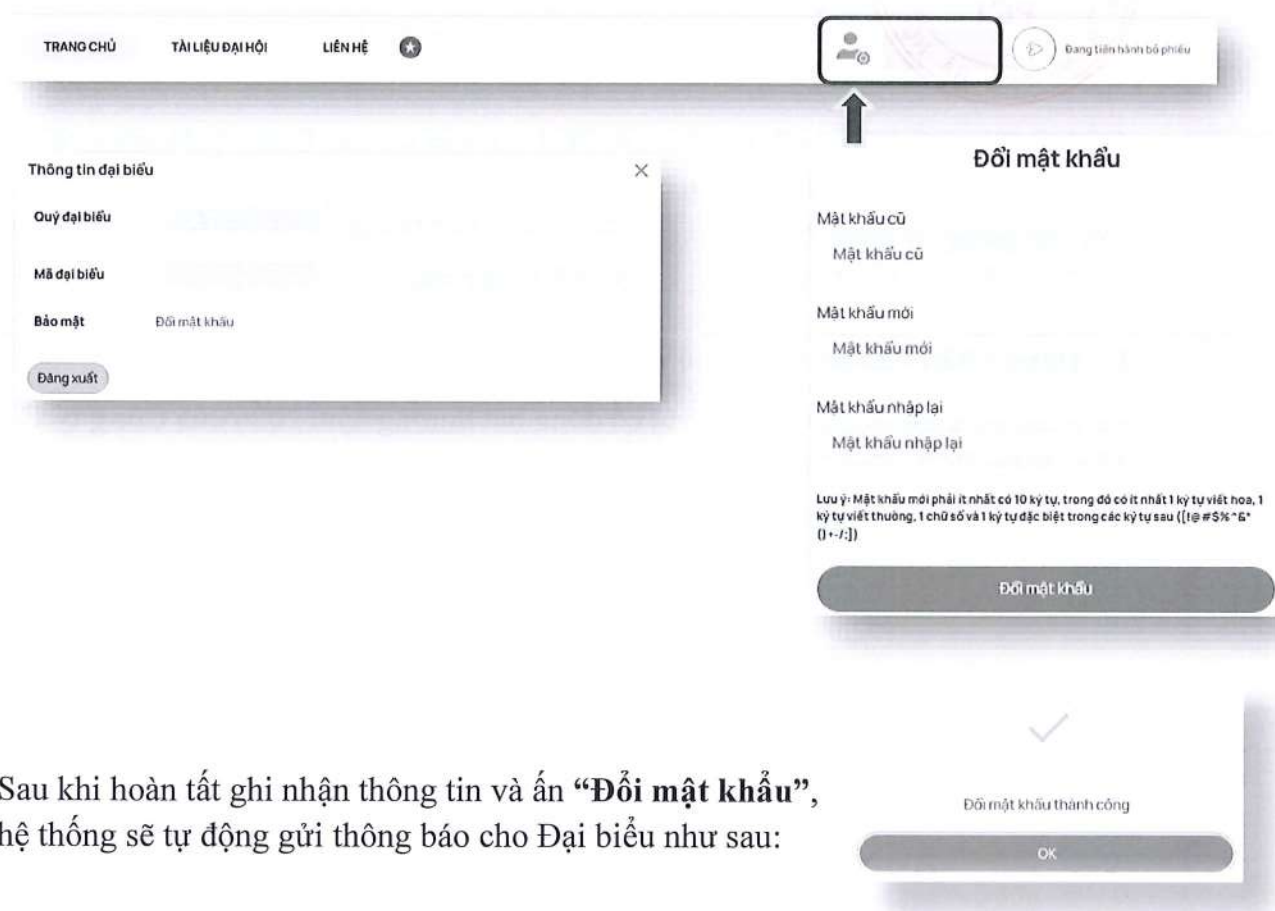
TRANG CHỦ TÀI LIỆU ĐẠI HỘI LIÊN HỆ

Đang tiến hành bỏ phiếu

Thông tin đại biểu

Quý đại biểu

Mã đại biểu

Bảo mật Đổi mật khẩu

Đăng xuất

Đổi mật khẩu

Mật khẩu cũ

Mật khẩu cũ

Mật khẩu mới

Mật khẩu mới

Mật khẩu nhập lại

Mật khẩu nhập lại

Lưu ý: Mật khẩu mới phải ít nhất có 10 ký tự, trong đó có ít nhất 1 ký tự viết hoa, 1 ký tự viết thường, 1 chữ số và 1 ký tự đặc biệt trong các ký tự sau ([!@#$%^&*()+-/:])

Đổi mật khẩu

Sau khi hoàn tất ghi nhận thông tin và ấn **"Đổi mật khẩu"**, hệ thống sẽ tự động gửi thông báo cho Đại biểu như sau:

Đổi mật khẩu thành công

OK